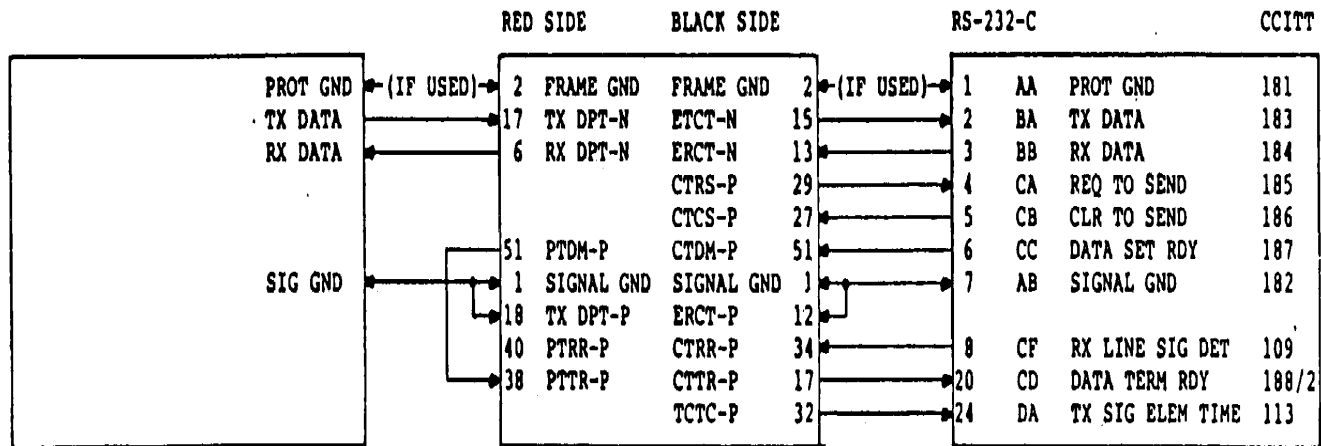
RED SIDE BLACK SIDE RS-232-C CCITT

PROT GND (IF USED) 2 FRAME GND FRAME GND 2 (IF USED) 1 AA PROT GND 181
TX DATA 17 TX DPT-N ETCT-N 15 2 BA TX DATA 183
RX DATA 6 RX DPT-N ERCT-N 13 3 BB RX DATA 184
CTRS-P 29 4 CA REQ TO SEND 185
CTCS-P 27 5 CB CLR TO SEND 186
51 PTDM-P CTDM-P 51 6 CC DATA SET RDY 187
SIG GND 1 SIGNAL GND SIGNAL GND 1 7 AB SIGNAL GND 182
18 TX DPT-P ERCT-P 12
40 PTRR-P CTRR-P 34 8 CF RX LINE SIG DET 109
38 PTTR-P CTTR-P 17 20 CD DATA TERM RDY 188/2
TCTC-P 32 24 DA TX SIG ELEM TIME 113